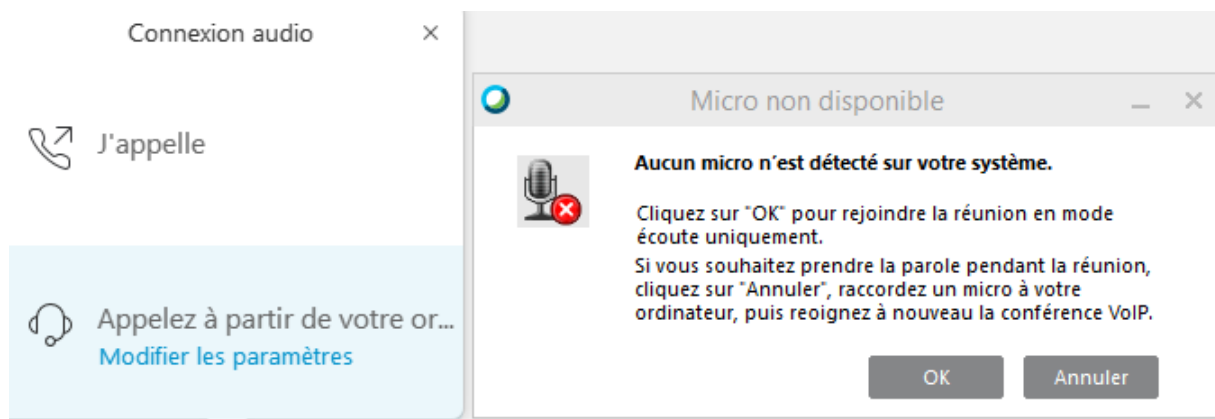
Connexion audio ×

J'appelle

Appelez à partir de votre or...
Modifier les paramètres

Micro non disponible _ ×

Aucun micro n’est détecté sur votre système.

Cliquez sur "OK" pour rejoindre la réunion en mode écoute uniquement.
Si vous souhaitez prendre la parole pendant la réunion, cliquez sur "Annuler", raccordez un micro à votre ordinateur, puis reoignez à nouveau la conférence VoIP.

OK Annuler